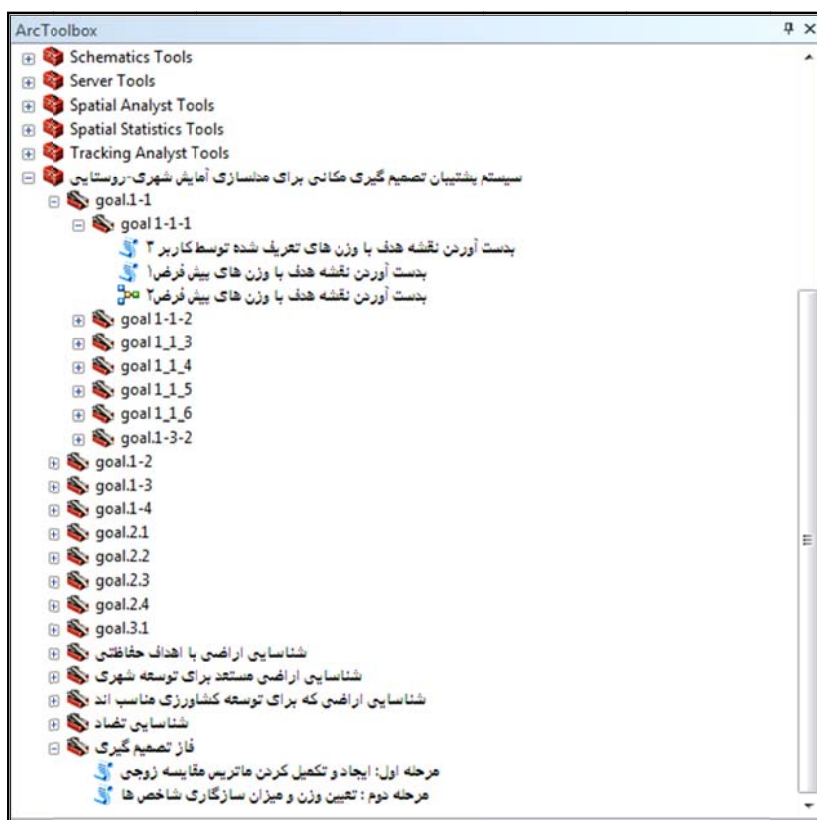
ArcToolbox

Schematics Tools
Server Tools
Spatial Analyst Tools
Spatial Statistics Tools
Tracking Analyst Tools
سیستم پشتیبان تصمیم گیری مکانی برای مدلسازی آمایش شهری-روستایی
goal.1-1
goal 1-1-1
بدست آوردن نقشه هدف با وزن های تعریف شده توسط کاربر ۳
بدست آوردن نقشه هدف با وزن های پیش فرض۱
بدست آوردن نقشه هدف با وزن های پیش فرض۲
goal 1-1-2
goal 1_1_3
goal 1_1_4
goal 1_1_5
goal 1_1_6
goal.1-3-2
goal.1-2
goal.1-3
goal.1-4
goal.2.1
goal.2.2
goal.2.3
goal.2.4
goal.3.1
شناسایی اراضی با اهداف حفاظتی
شناسایی اراضی مستعد برای توسعه شهری
شناسایی اراضی که برای توسعه کشاورزی مناسب اند
شناسایی تضاد
فاز تصمیم گیری
مرحله اول: ایجاد و تکمیل کردن ماتریس مقایسه زوجی
مرحله دوم : تعیین وزن و میزان سازگاری شاخص ها